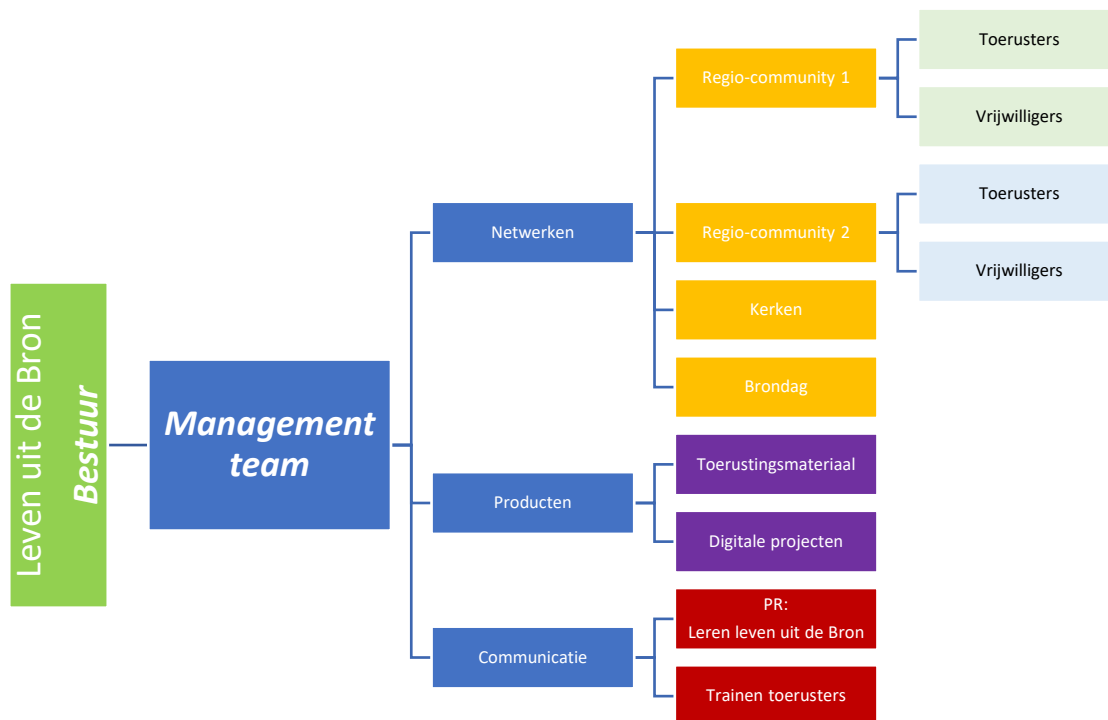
Leven uit de Bron
Bestuur

Management team

Netwerken

Regio-community 1

Toerusters

Vrijwilligers

Regio-community 2

Toerusters

Vrijwilligers

Kerken

Brondag

Producten

Toerustingsmateriaal

Digitale projecten

Communicatie

PR:
Leren leven uit de Bron

Trainen toerusters